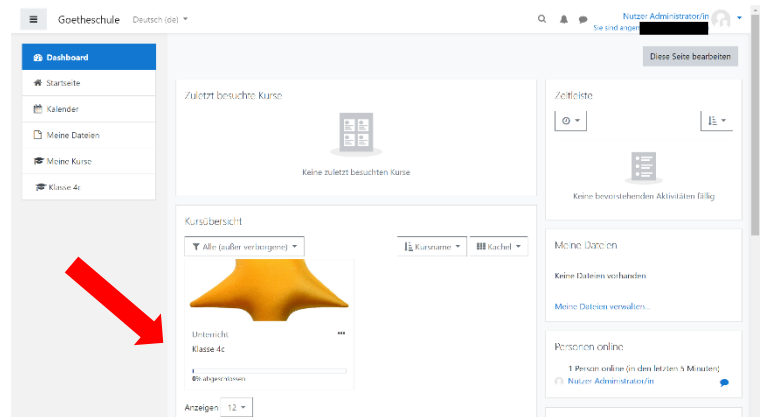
Goetheschule Deutsch (de)

Nutzer Administrator/in
Sie sind angem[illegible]

Dashboard
Startseite
Kalender
Meine Dateien
Meine Kurse
Klasse 4c

Diese Seite bearbeiten

Zuletzt besuchte Kurse

Keine zuletzt besuchten Kurse

Kursübersicht

Alle (außer verborgene)
Kursname
Kachel

Unterricht
Klasse 4c

0% abgeschlossen

Anzeigen 12

Zeitleiste

Keine bevorstehenden Aktivitäten fällig

Meine Dateien

Keine Dateien vorhanden

Meine Dateien verwalten...

Personen online

1 Person online (in den letzten 5 Minuten)
Nutzer Administrator/in